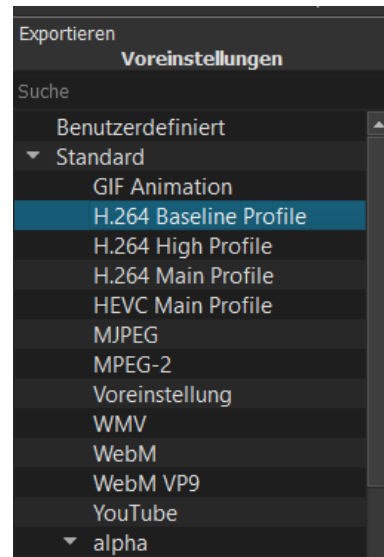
Exportieren
Voreinstellungen
Suche
Benutzerdefiniert
Standard
GIF Animation
H.264 Baseline Profile
H.264 High Profile
H.264 Main Profile
HEVC Main Profile
MJPEG
MPEG-2
Voreinstellung
WMV
WebM
WebM VP9
YouTube
alpha